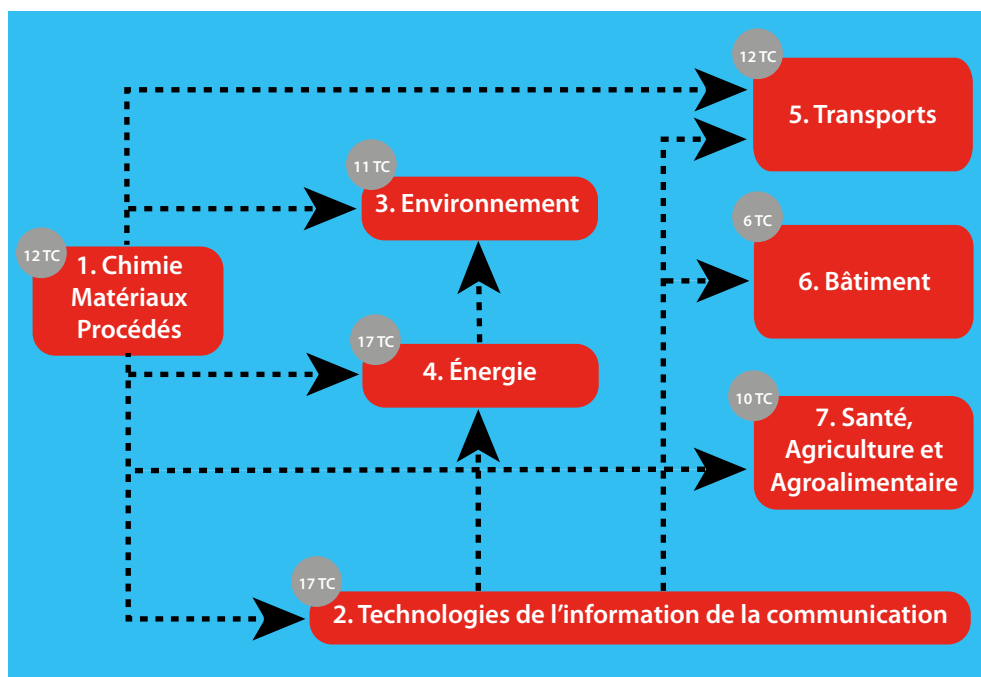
12 TC
5. Transports

11 TC
3. Environnement

12 TC
1. Chimie Matériaux Procédés

6 TC
6. Bâtiment

17 TC
4. Énergie

10 TC
7. Santé, Agriculture et Agroalimentaire

17 TC
2. Technologies de l'information de la communication